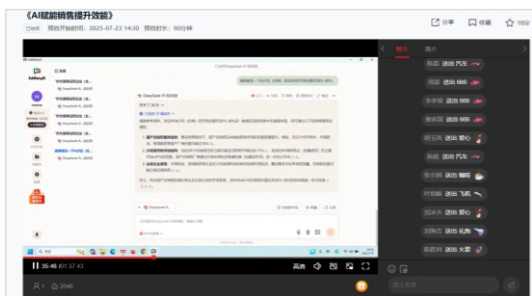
《AI赋能销售提升效能》

已结束 预约开始时间：2025-07-23 14:30 预估时长：90分钟

分享 收藏 100

聊天 简介

陈晨 送出 汽车

陈晨 送出 666

李宇 送出 666

陈晨 送出 666

胡玉凤 送出 爱心

陈晨 送出 汽车

张宇 送出 666

叶宏 送出 飞机

赵本 送出 爱心

赵沐 送出 礼物

陈鹏 送出 火箭

DeepSeek

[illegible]

25:46 / 01:37:43

高清 倍速

2046